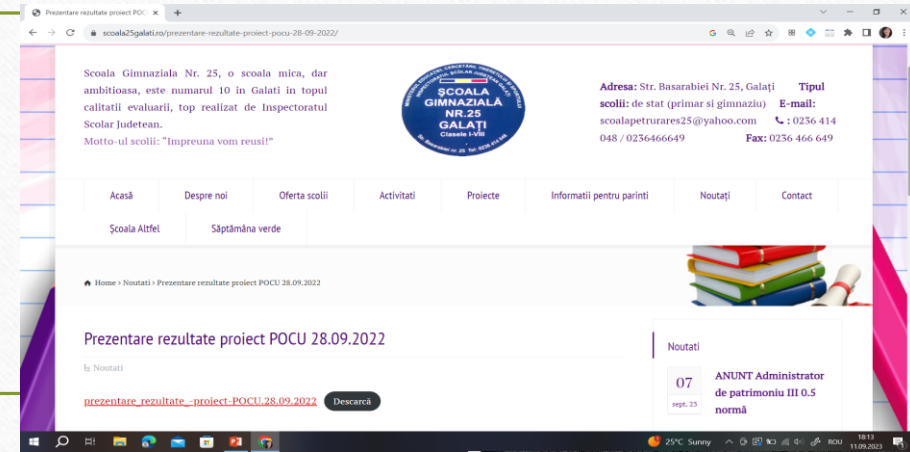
Prezentare rezultate proiect POCU ×

scoala25galati.ro/prezentare-rezultate-proiect-pocu-28-09-2022/

Scoala Gimnaziala Nr. 25, o scoala mica, dar ambitioasa, este numarul 10 in Galati in topul calitatii evaluarii, top realizat de Inspectoratul Scolar Judetean.
Motto-ul scolii: "Impreuna vom reusi!"

ŞCOALA GIMNAZIALĂ NR.25 GALAŢI Clasele I-VIII

Adresa: Str. Basarabiei Nr. 25, Galaţi Tipul scolii: de stat (primar si gimnaziu) E-mail: scoalapetrurares25@yahoo.com : 0236 414 048 / 0236466649 Fax: 0236 466 649

Acasă | Despre noi | Oferta scolii | Activitati | Proiecte | Informatii pentru parinti | Noutați | Contact
Şcoala Altfel | Săptămâna verde

Home › Noutati › Prezentare rezultate proiect POCU 28.09.2022

Prezentare rezultate proiect POCU 28.09.2022

Noutati

prezentare_rezultate_-proiect-POCU.28.09.2022 Descarcă

Noutati

07 sept. 23 ANUNT Administrator de patrimoniu III 0.5 normă

25°C Sunny ROU 18:13 11.09.2023